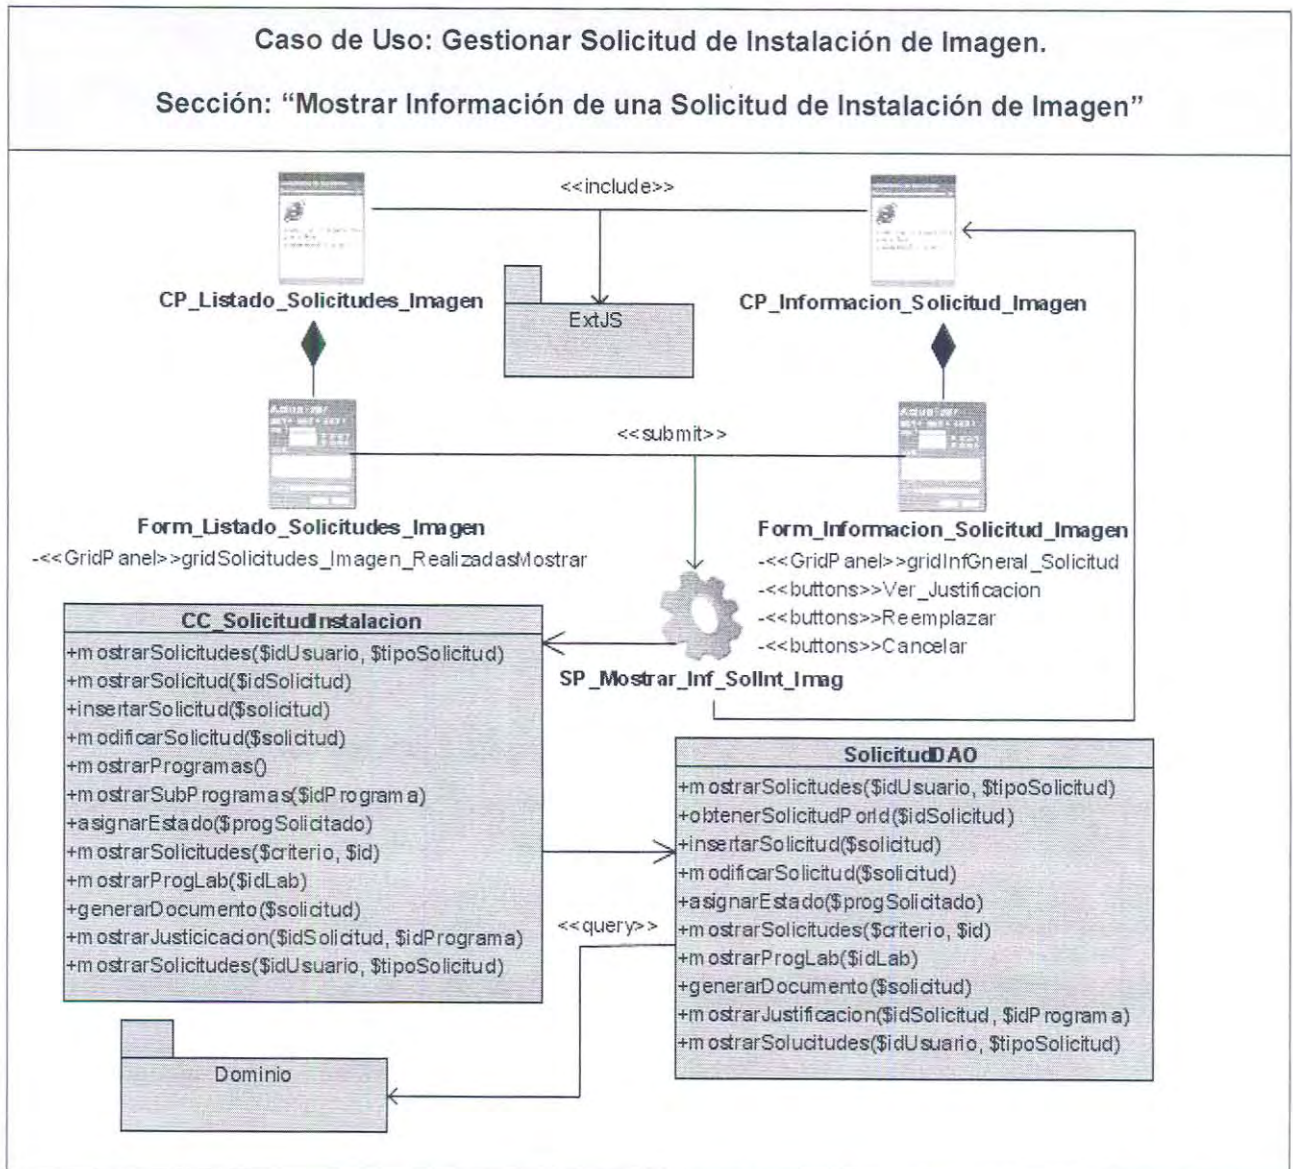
Caso de Uso: Gestionar Solicitud de Instalación de Imagen.

Sección: "Mostrar Información de una Solicitud de Instalación de Imagen"

<<include>>

CP_Listado_Solicitudes_Imagen

ExtJS

CP_Informacion_Solicitud_Imagen

<<submit>>

Form_Listado_Solicitudes_Imagen
-<<GridPanel>>gridSolicitudes_Imagen_RealizadasMostrar

Form_Informacion_Solicitud_Imagen
-<<GridPanel>>gridInfGneral_Solicitud
-<<buttons>>Ver_Justificacion
-<<buttons>>Reemplazar
-<<buttons>>Cancelar

CC_SolicitudInstalacion
+mostrarSolicitudes($idUsuario, $tipoSolicitud)
+mostrarSolicitud($idSolicitud)
+insertarSolicitud($solicitud)
+modificarSolicitud($solicitud)
+mostrarProgramas()
+mostrarSubProgramas($idPrograma)
+asignarEstado($progSolicitado)
+mostrarSolicitudes($criterio, $id)
+mostrarProgLab($idLab)
+generarDocumento($solicitud)
+mostrarJusticicacion($idSolicitud, $idPrograma)
+mostrarSolicitudes($idUsuario, $tipoSolicitud)

SP_Mostrar_Inf_SolInt_Imag

SolicitudDAO
+mostrarSolicitudes($idUsuario, $tipoSolicitud)
+obtenerSolicitudPorId($idSolicitud)
+insertarSolicitud($solicitud)
+modificarSolicitud($solicitud)
+asignarEstado($progSolicitado)
+mostrarSolicitudes($criterio, $id)
+mostrarProgLab($idLab)
+generarDocumento($solicitud)
+mostrarJustificacion($idSolicitud, $idPrograma)
+mostrarSolucitudes($idUsuario, $tipoSolicitud)

<<query>>

Dominio